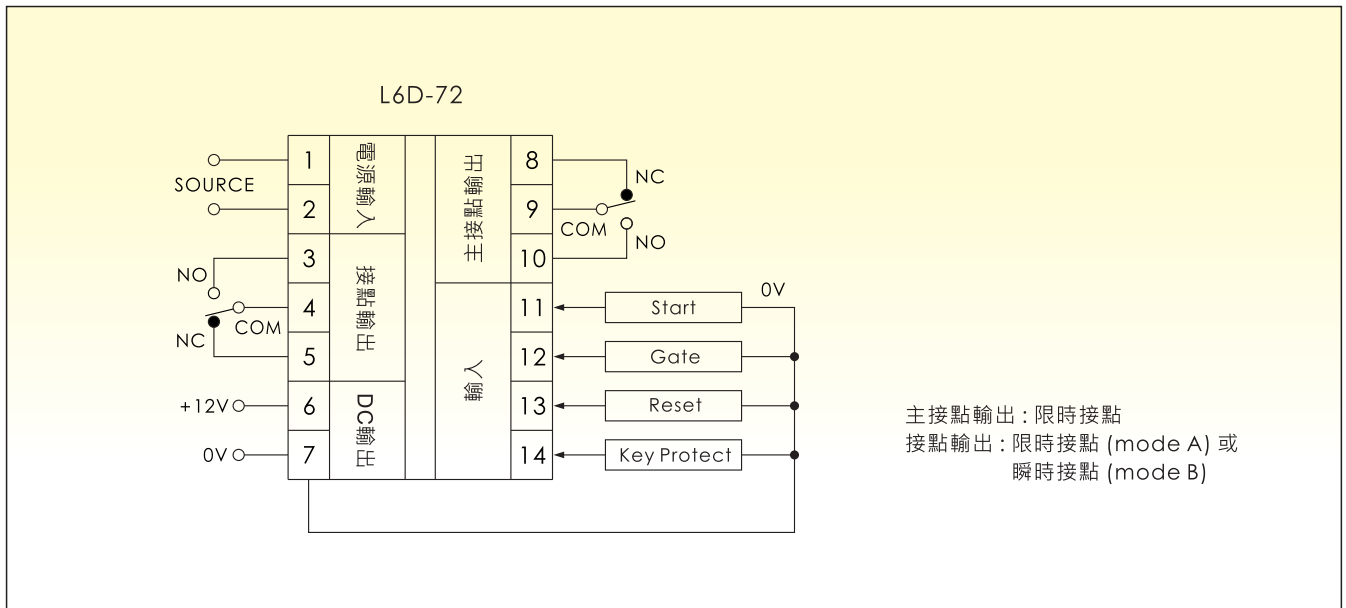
L6D-72

SOURCE

1
2
電源輸入

NO
3
4
5
接點輸出
COM
NC

+12V
6
0V
7
DC輸出

主接點輸出
8
9
10
NC
COM
NO

輸入
11
12
13
14
Start
Gate
Reset
Key Protect
0V

主接點輸出 : 限時接點
接點輸出 : 限時接點 (mode A) 或
瞬時接點 (mode B)